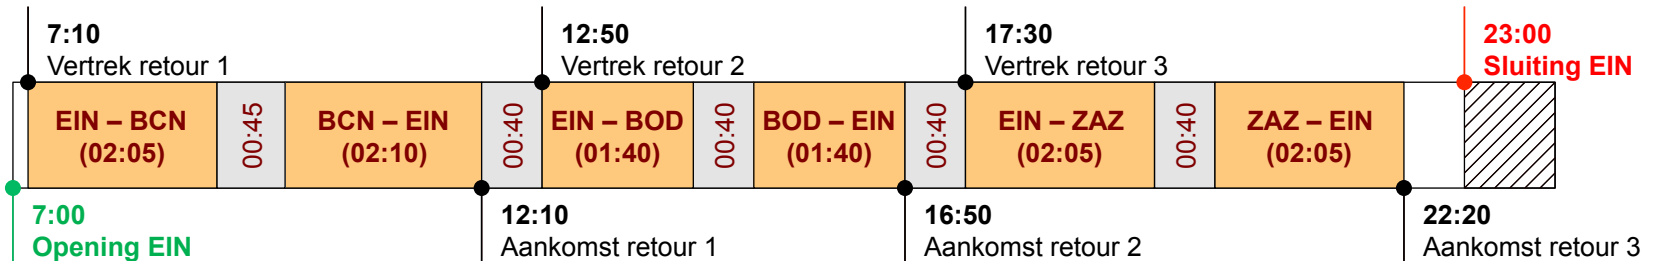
7:10
Vertrek retour 1

12:50
Vertrek retour 2

17:30
Vertrek retour 3

23:00
Sluiting EIN

EIN – BCN
(02:05)

00:45

BCN – EIN
(02:10)

00:40

EIN – BOD
(01:40)

00:40

BOD – EIN
(01:40)

00:40

EIN – ZAZ
(02:05)

00:40

ZAZ – EIN
(02:05)

7:00
Opening EIN

12:10
Aankomst retour 1

16:50
Aankomst retour 2

22:20
Aankomst retour 3